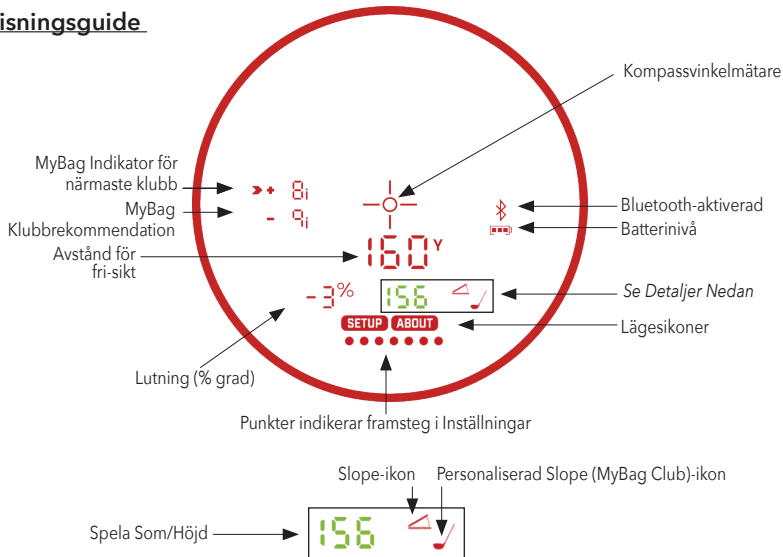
isningsguide

Kompassvinkelmätare

MyBag Indikator för närmaste klubb

8i

MyBag Klubbrekommendation

- 9i

Bluetooth-aktiverad

Batterinivå

Avstånd för fri-sikt

160 Y

-3%

156

Se Detaljer Nedan

SETUP ABOUT

Lägesikoner

Lutning (% grad)

Punkter indikerar framsteg i Inställningar

Slope-ikon

Personaliserad Slope (MyBag Club)-ikon

Spela Som/Höjd

156